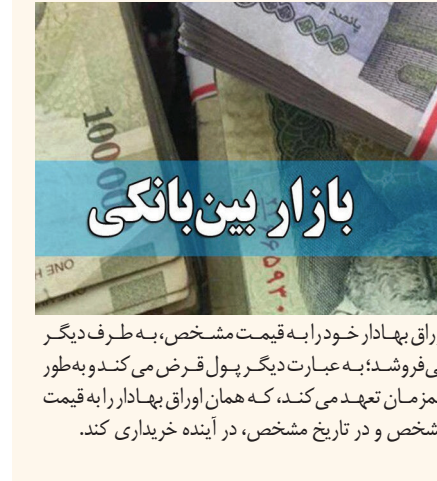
پانصد
100
ONE
بازار بین‌بانکی
اراق بهادار خود را به قیمت مشخص، به طرف دیگر
ی فروشد؛ به عبارت دیگر پول قرض می کند و به‌طور
مزمان تعهد می کند، که همان اوراق بهادار را به قیمت
شخص و در تاریخ مشخص، در آینده خریداری کند.